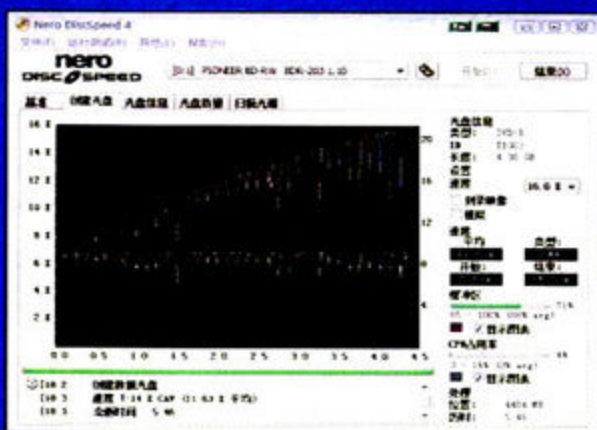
Nero DiscSpeed 4

nero
DISC SPEED

PIONEER BD-RW BDR-203 1.10

结束(X)

16 X
14 X
12 X
10 X
8 X
6 X
4 X
2 X

20
16
12
8
4

0.0 0.5 1.0 1.5 2.0 2.5 3.0 3.5 4.0 4.5

类型: DVD-R
ID:
长度: 4.38 GB

速度
16.0 X

平均
开始:
结束:

显示图表

显示图表

位置:
4404 MB

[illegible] 2
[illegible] 3 速度 7.14 X CAV
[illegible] 3